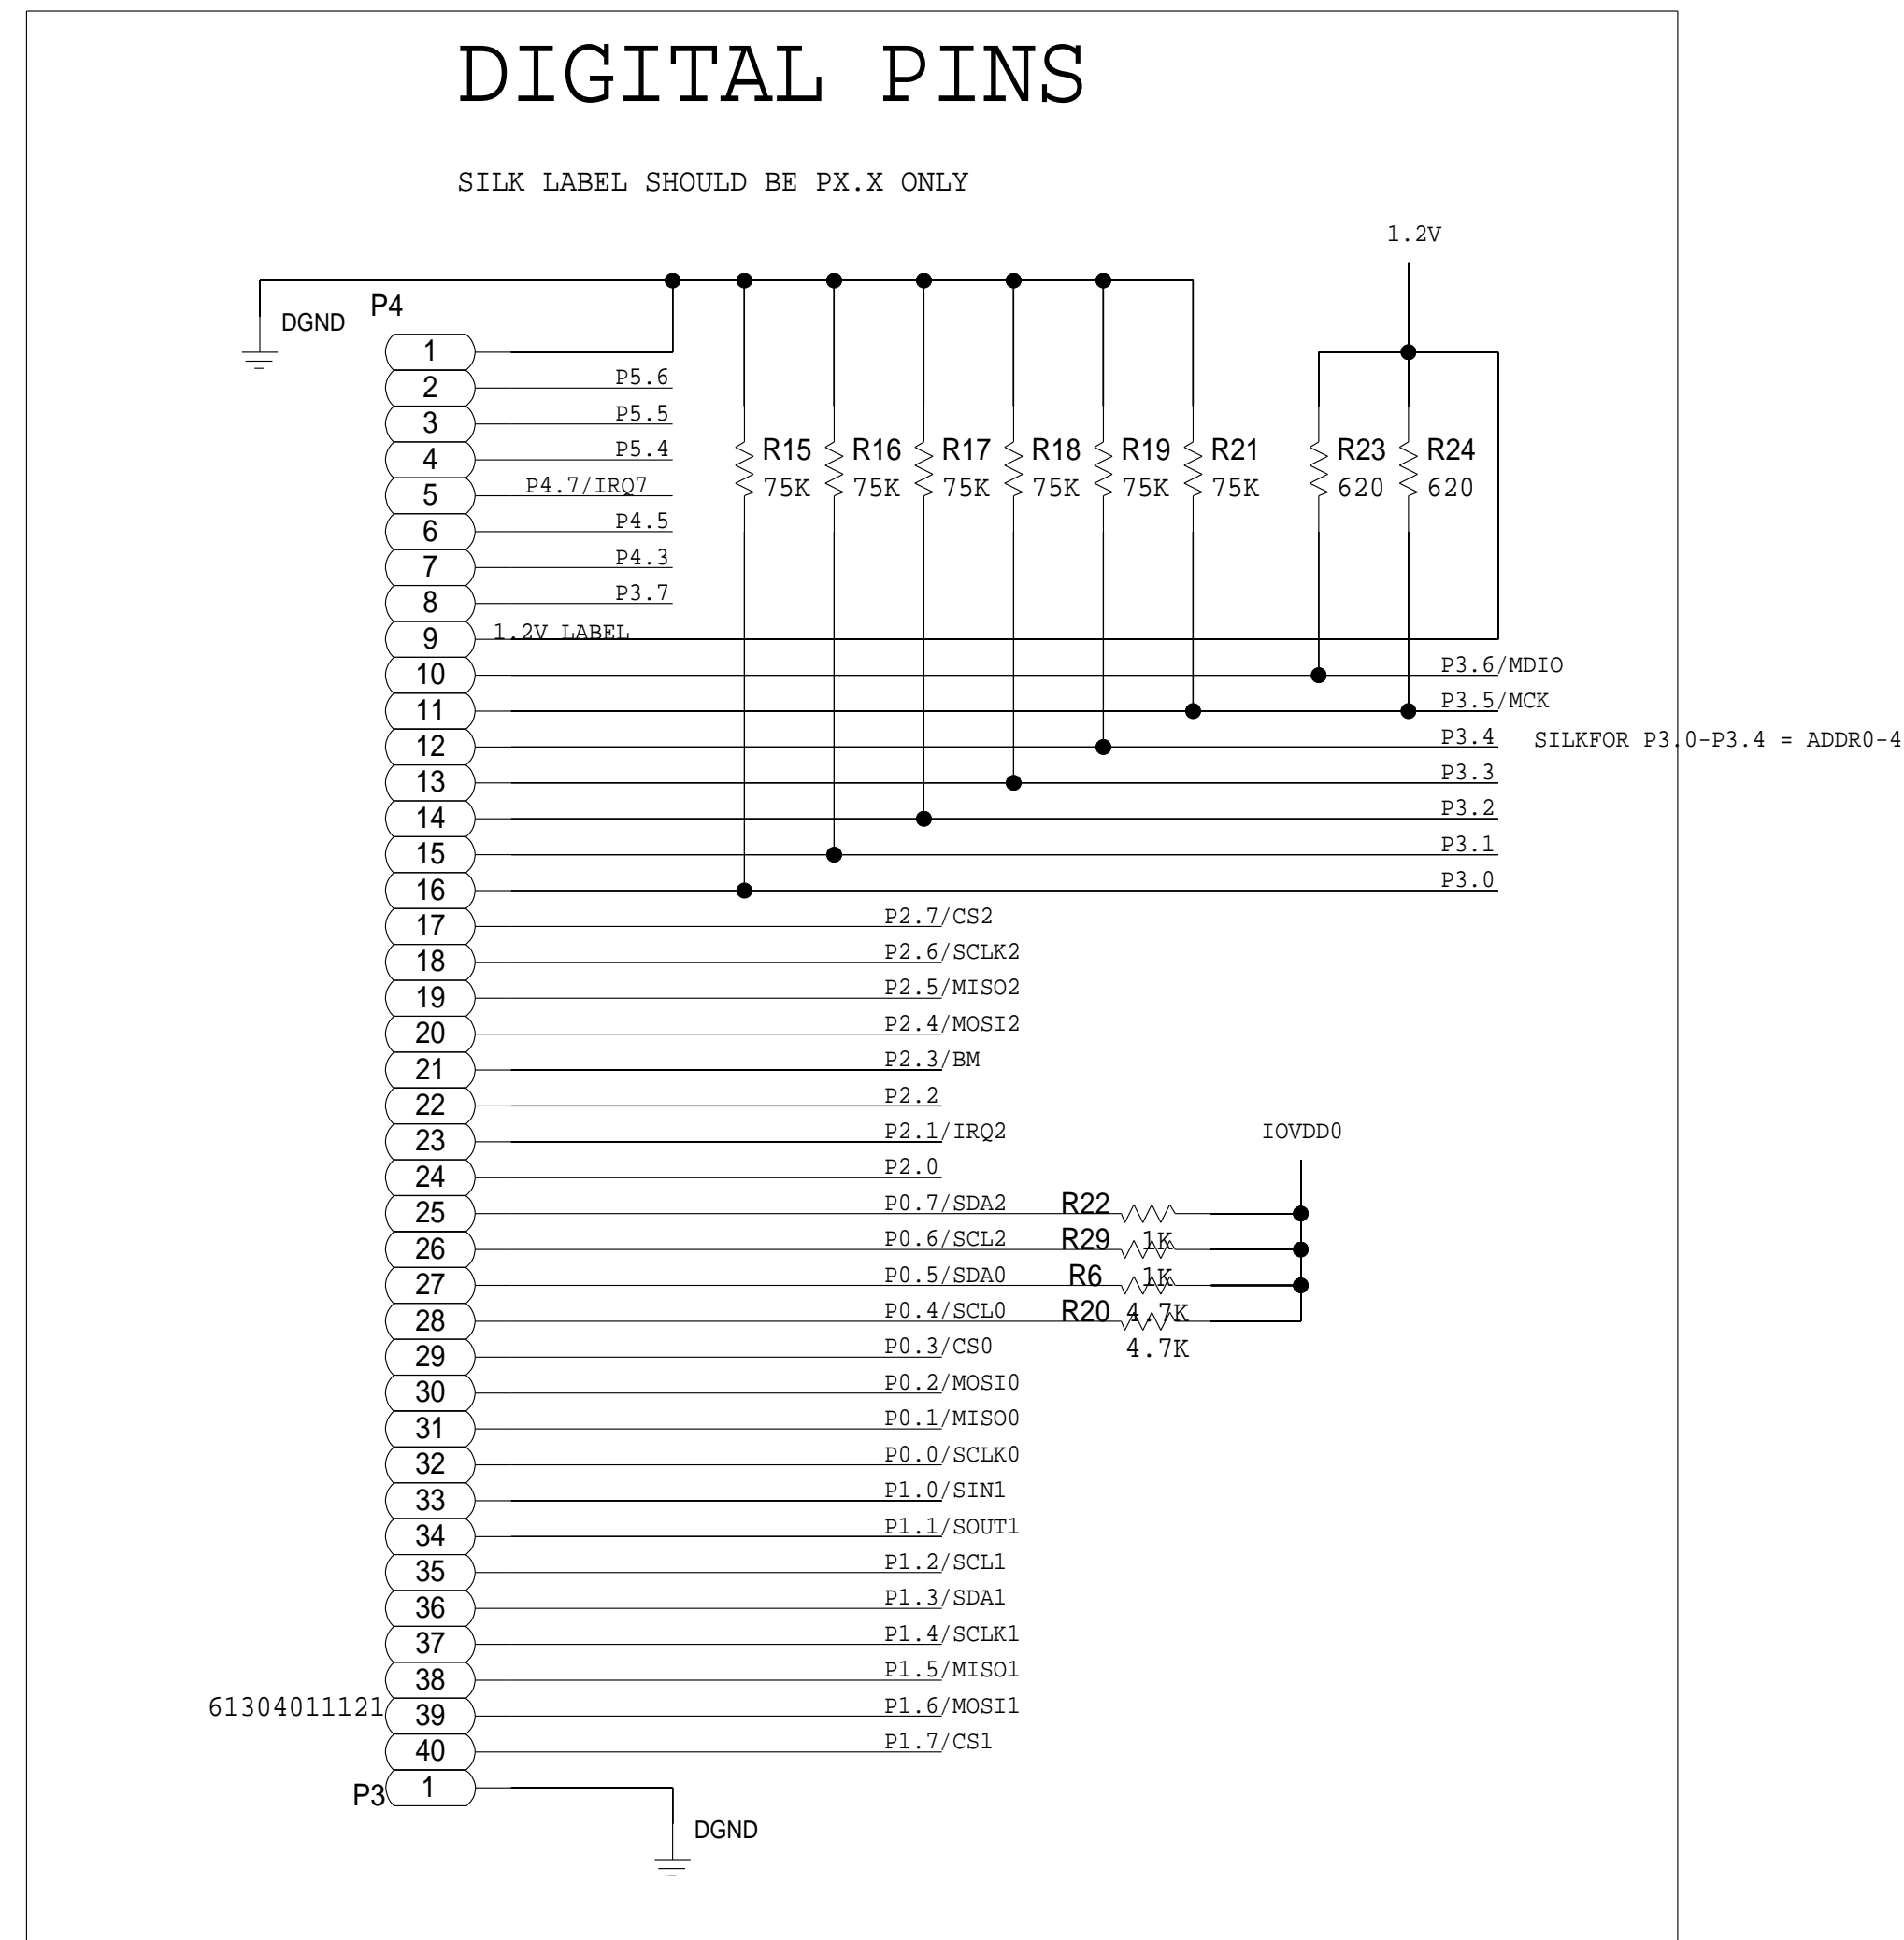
DIGITAL PINS

SILK LABEL SHOULD BE PX.X ONLY

1.2V

DGND
P4

1
2 P5.6
3 P5.5
4 P5.4
5 P4.7/IRQ7
6 P4.5
7 P4.3
8 P3.7
9 1.2V LABEL
10
11
12
13
14
15
16
17
18
19
20
21
22
23
24
25
26
27
28
29
30
31
32
33
34
35
36
37
38
39
40

R15 75K
R16 75K
R17 75K
R18 75K
R19 75K
R21 75K
R23 620
R24 620

P3.6/MDIO
P3.5/MCK
P3.4
SILKFOR P3.0-P3.4 = ADDR0-4
P3.3
P3.2
P3.1
P3.0

P2.7/CS2
P2.6/SCLK2
P2.5/MISO2
P2.4/MOSI2
P2.3/BM
P2.2
P2.1/IRQ2
P2.0
P0.7/SDA2
P0.6/SCL2
P0.5/SDA0
P0.4/SCL0
P0.3/CS0
P0.2/MOSI0
P0.1/MISO0
P0.0/SCLK0
P1.0/SIN1
P1.1/SOUT1
P1.2/SCL1
P1.3/SDA1
P1.4/SCLK1
P1.5/MISO1
P1.6/MOSI1
P1.7/CS1

IOVDD0
R22
R29 1K
R6 1K
R20 4.7K
4.7K

61304011121
P3 1
DGND